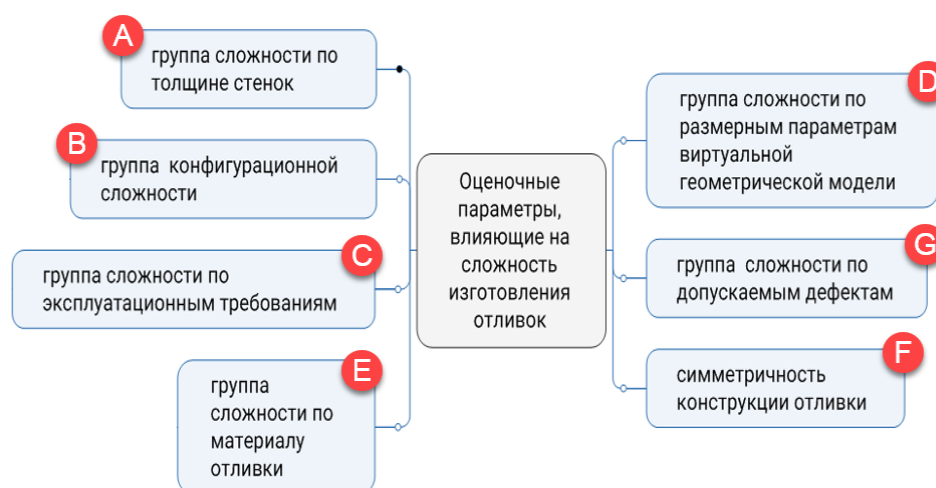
A
группа сложности по толщине стенок

B
группа конфигурационной сложности

C
группа сложности по эксплуатационным требованиям

E
группа сложности по материалу отливки

Оценочные параметры, влияющие на сложность изготовления отливок

D
группа сложности по размерным параметрам виртуальной геометрической модели

G
группа сложности по допускаемым дефектам

F
симметричность конструкции отливки